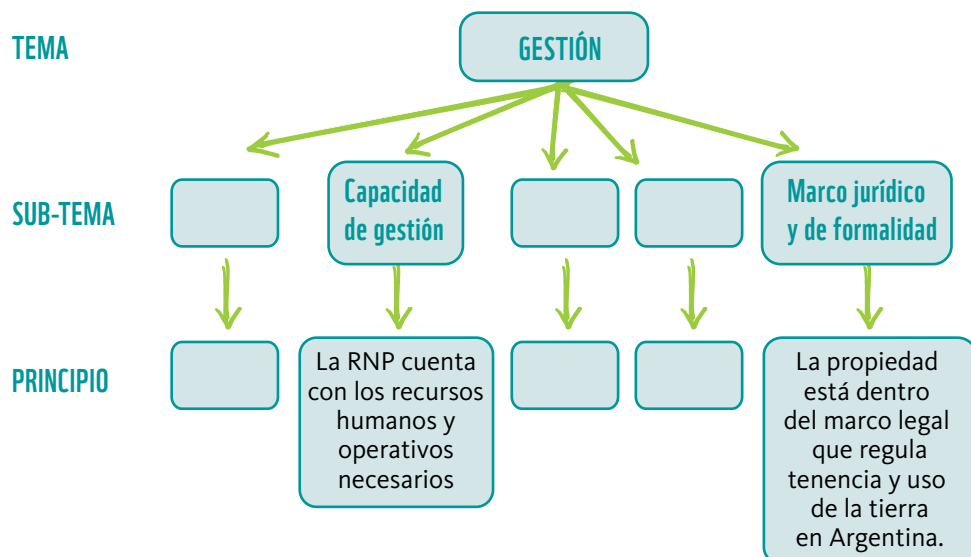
TEMA

GESTIÓN

SUB-TEMA

Capacidad de gestión

Marco jurídico y de formalidad

PRINCIPIO

La RNP cuenta con los recursos humanos y operativos necesarios

La propiedad está dentro del marco legal que regula tenencia y uso de la tierra en Argentina.